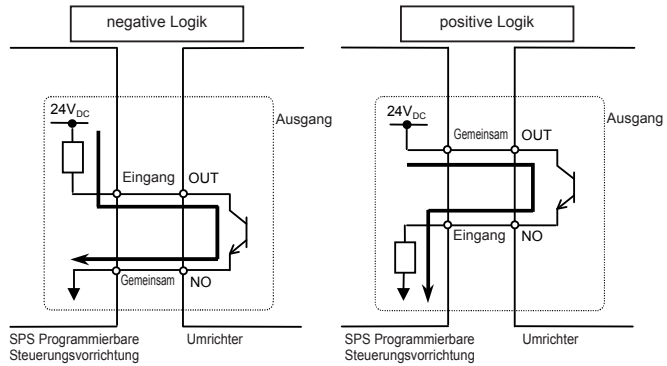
negative Logik

$24V_{DC}$

Ausgang

Eingang

OUT

Gemeinsam

NO

SPS Programmierbare Steuerungsvorrichtung

Umrichter

positive Logik

$24V_{DC}$

Ausgang

Gemeinsam

OUT

Eingang

NO

SPS Programmierbare Steuerungsvorrichtung

Umrichter